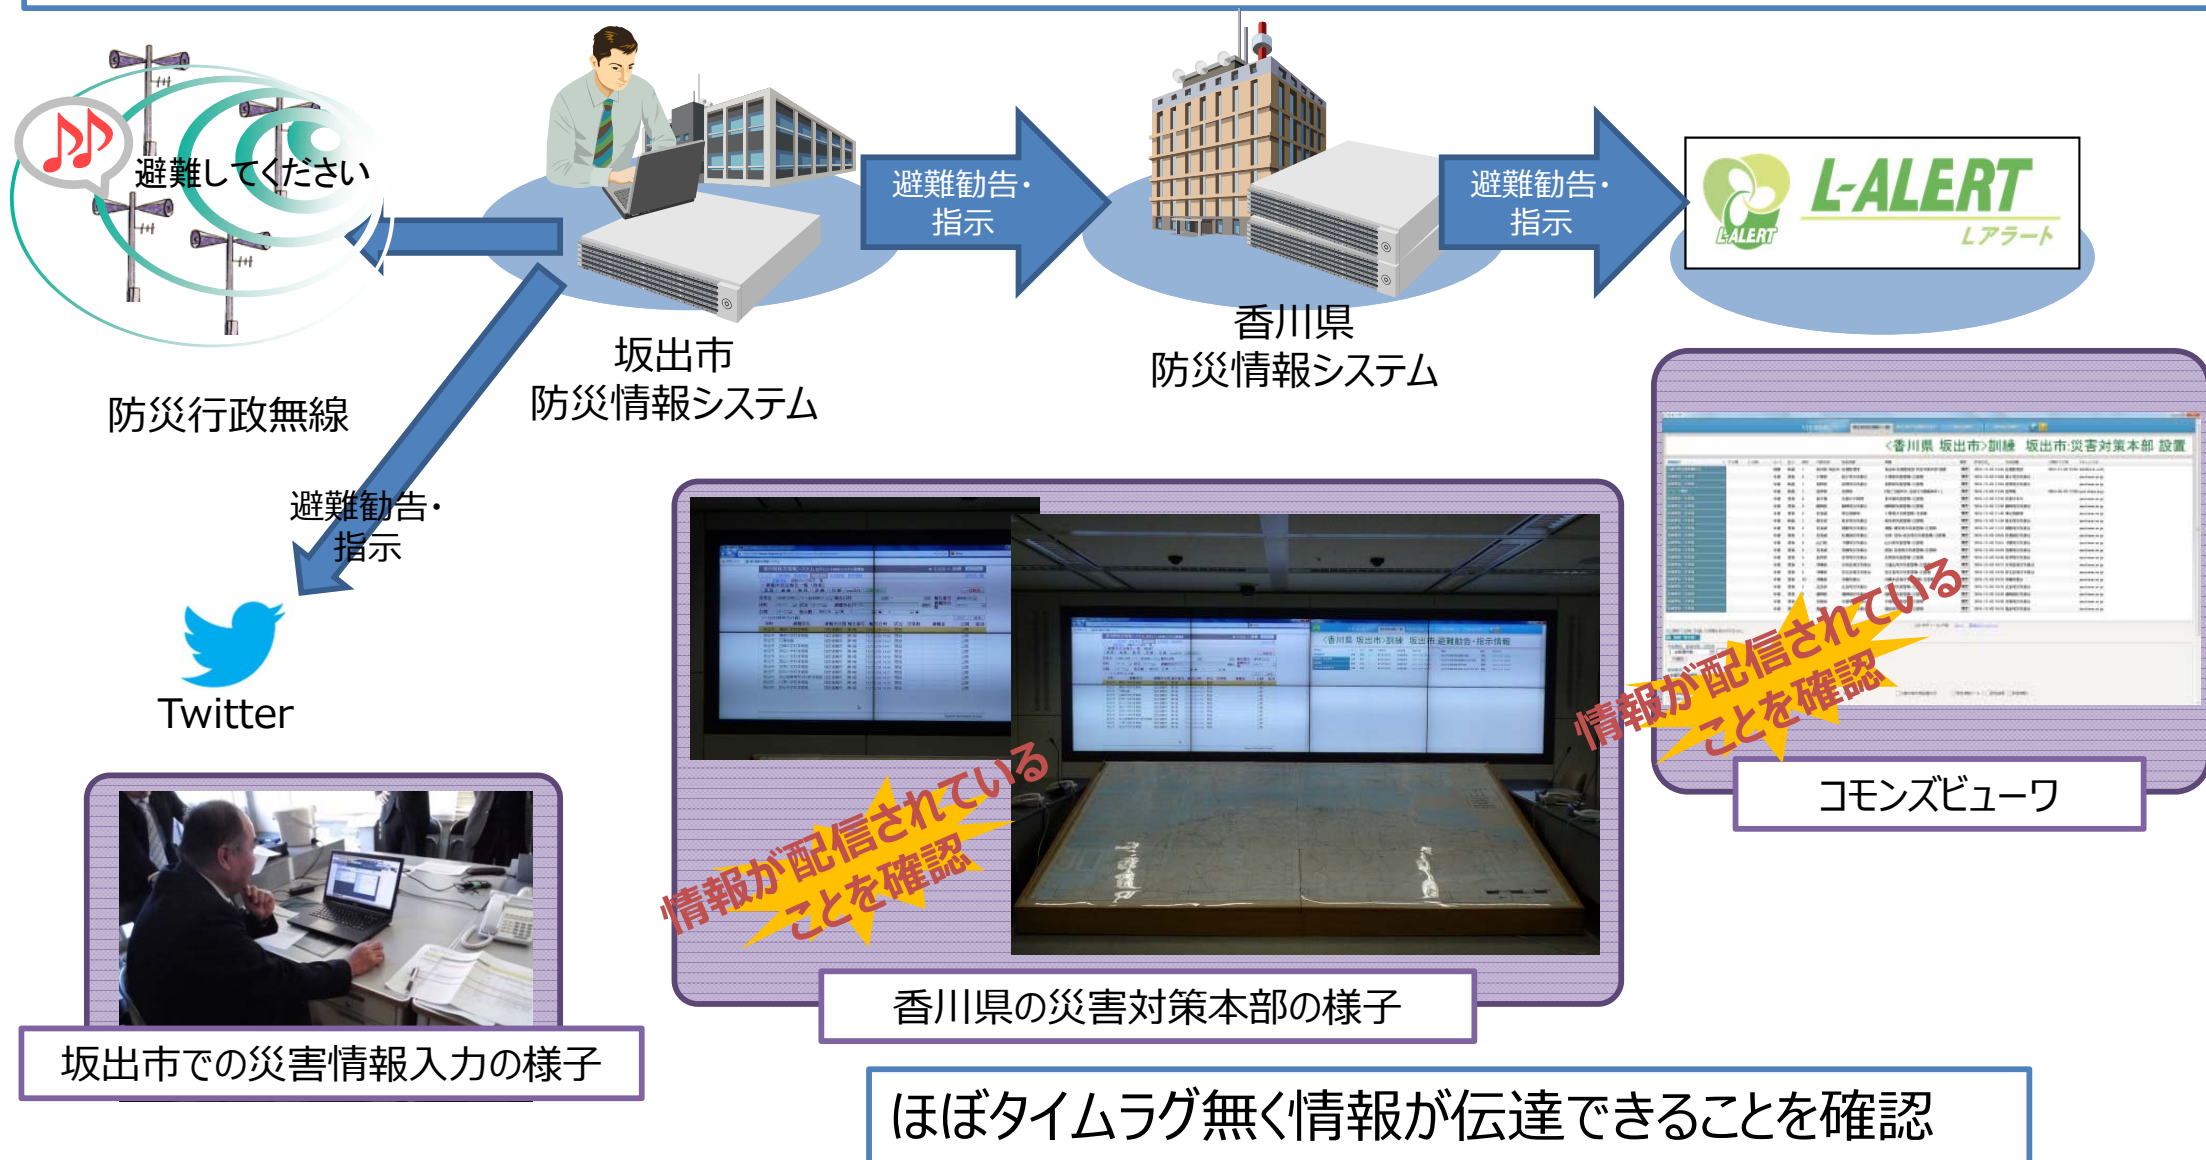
避難してください

防災行政無線

坂出市
防災情報システム

避難勧告・
指示

香川県
防災情報システム

避難勧告・
指示

L-ALERT
Lアラート

避難勧告・
指示

Twitter

<香川県 坂出市>訓練 坂出市災害対策本部 設置

情報が配信されている
ことを確認

コモンズビューワ

情報が配信されている
ことを確認

香川県の災害対策本部の様子

坂出市での災害情報入力の様子

ほぼタイムラグ無く情報が伝達できることを確認